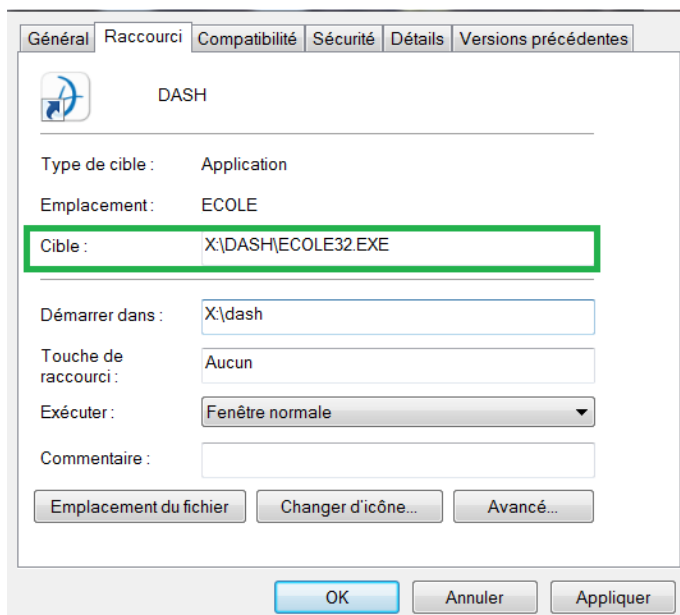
Général | Raccourci | Compatibilité | Sécurité | Détails | Versions précédentes

DASH

Type de cible : Application

Emplacement : ECOLE

Cible : X:\DASH\ECOLE32.EXE

Démarrer dans : X:\dash

Touche de raccourci : Aucun

Exécuter : Fenêtre normale

Commentaire :

Emplacement du fichier | Changer d'icône... | Avancé...

OK | Annuler | Appliquer